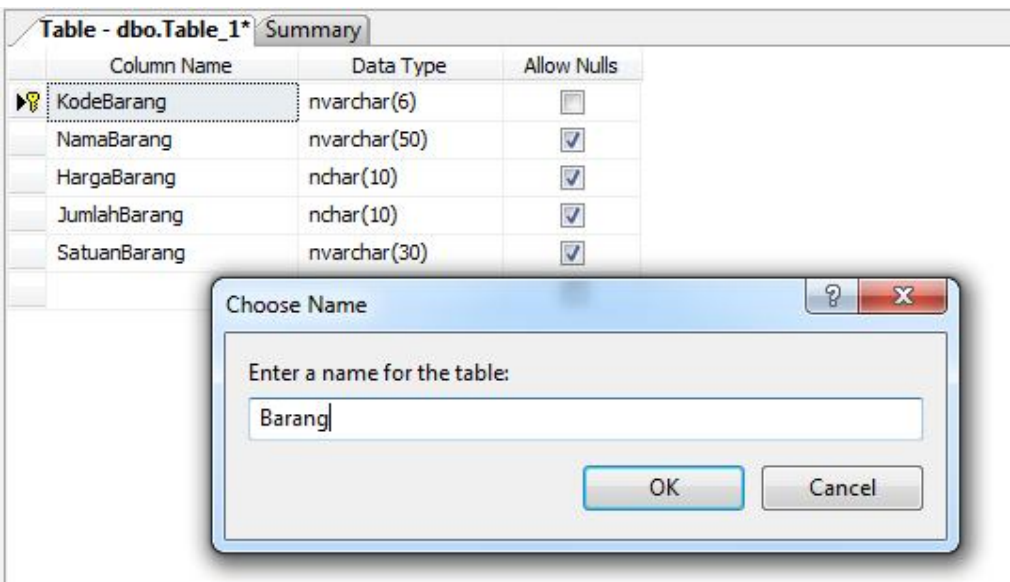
Table - dbo.Table_1* Summary

| Column Name | Data Type | Allow Nulls |
|---|---|---|
| KodeBarang | nvarchar(6) | ☐ |
| NamaBarang | nvarchar(50) | ☑ |
| HargaBarang | nchar(10) | ☑ |
| JumlahBarang | nchar(10) | ☑ |
| SatuanBarang | nvarchar(30) | ☑ |

Choose Name

?

X

Enter a name for the table:

Barang

OK

Cancel